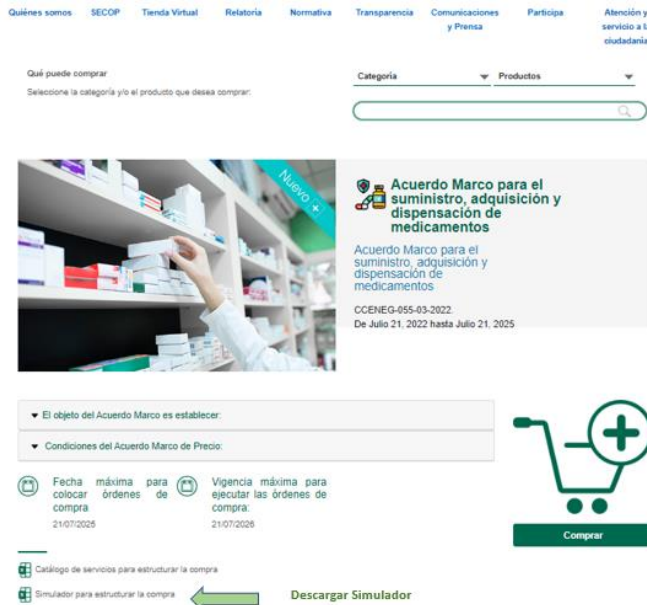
Quiénes somos SECOP Tienda Virtual Relatoría Normativa Transparencia Comunicaciones y Prensa Participa Atención y servicio a la ciudadanía

Qué puede comprar
Seleccione la categoría y/o el producto que desea comprar:

Categoría Productos

Nuevo +

Acuerdo Marco para el suministro, adquisición y dispensación de medicamentos

Acuerdo Marco para el suministro, adquisición y dispensación de medicamentos

CCENEG-055-03-2022.
De Julio 21, 2022 hasta Julio 21, 2025

El objeto del Acuerdo Marco es establecer:

Condiciones del Acuerdo Marco de Precio:

Fecha máxima para colocar órdenes de compra
21/07/2025

Vigencia máxima para ejecutar las órdenes de compra:
21/07/2026

Comprar

Catálogo de servicios para estructurar la compra

Simulador para estructurar la compra

Descargar Simulador